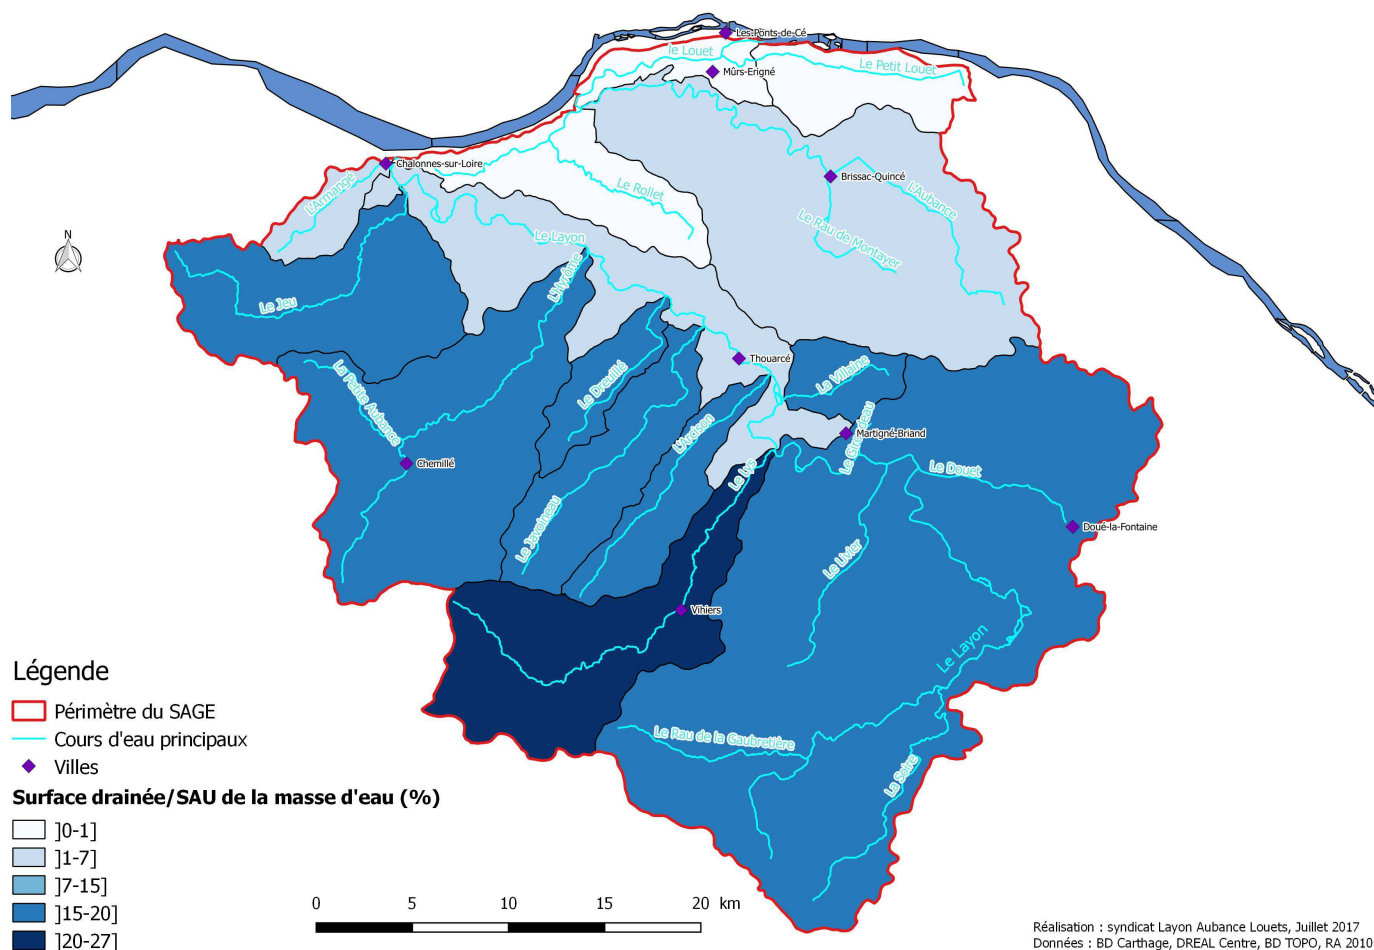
Les Ponts-de-Cé
le Louet
Mûrs-Erigné
Le Petit Louet
Chalonnes-sur-Loire
Brissac-Quincé
L'Armangé
Le Rollet
L'Aubance
Le Rau de Montayer
Le Layon
N
Le Jeu
L'Hyrôme
Le Dreuillé
Thouarcé
La Villaine
La Petite Audence
Martigné-Briand
Chemillé
L'Arcison
Le Lys
Le Douet
Le Javoineau
Le Livier
Doué-la-Fontaine
Vihiers
Le Layon
Le Rau de la Gaubretière
La Sauze

Légende
Périmètre du SAGE
Cours d'eau principaux
Villes
Surface drainée/SAU de la masse d'eau (%)
]0-1]
]1-7]
]7-15]
]15-20]
]20-27]

0 5 10 15 20 km

Réalisation : syndicat Layon Aubance Louets, Juillet 2017
Données : BD Carthage, DREAL Centre, BD TOPO, RA 2010